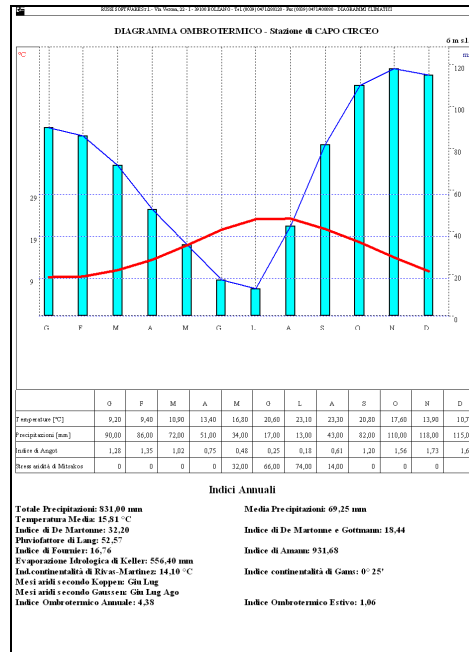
RUSSI SOFTWARE S.r.l. - Via Verona, 22 - I - 39100 BOLZANO - Tel. (0039) 0471200120 - Fax (0039) 0471900000 - DIAGRAMMI CLIMATICI

DIAGRAMMA OMBROTERMICO - Stazione di CAPO CIRCEO

°C

0 m s.l.

mm

29

19

9

120
100
80
60
40
20
0

G F M A M G L A S O N D

| | G | F | M | A | M | G | L | A | S | O | N | D |
|---|---|---|---|---|---|---|---|---|---|---|---|---|
| Temperature [°C] | 9,20 | 9,40 | 10,90 | 13,40 | 16,80 | 20,60 | 23,10 | 23,30 | 20,80 | 17,60 | 13,90 | 10,7 |
| Precipitazioni [mm] | 90,00 | 86,00 | 72,00 | 51,00 | 34,00 | 17,00 | 13,00 | 43,00 | 82,00 | 110,00 | 118,00 | 115,0 |
| Indice di Angot | 1,28 | 1,35 | 1,02 | 0,75 | 0,48 | 0,25 | 0,18 | 0,61 | 1,20 | 1,56 | 1,73 | 1,6 |
| Stress aridità di Mitrakos | 0 | 0 | 0 | 0 | 32,00 | 66,00 | 74,00 | 14,00 | 0 | 0 | 0 | |

Indici Annuali

Totale Precipitazioni: 831,00 mm
Media Precipitazioni: 69,25 mm
Temperatura Media: 15,81 °C
Indice di De Martonne: 32,20
Indice di De Martonne e Gottmann: 18,44
Pluviofattore di Lang: 52,57
Indice di Fournier: 16,76
Indice di Amann: 931,68
Evaporazione Idrologica di Keller: 556,40 mm
Ind.continentalità di Rivas-Martinez: 14,10 °C
Indice continentalità di Gams: 0° 25'
Mesi aridi secondo Koppen: Giu Lug
Mesi aridi secondo Gaussen: Giu Lug Ago
Indice Ombrotermico Annuale: 4,38
Indice Ombrotermico Estivo: 1,06